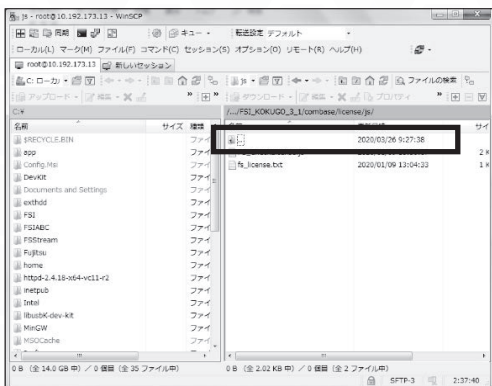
js - root@10.192.173.13 - WinSCP

キュー · 転送設定 デフォルト

ローカル(L) マーク(M) ファイル(F) コマンド(C) セッション(S) オプション(O) リモート(R) ヘルプ(H)

root@10.192.173.13 新しいセッション

C: ローカ

js

アップロード

ダウンロード

プロパティ

ファイルの検索

C:¥

/.../FSI_KOKUGO_3_1/combase/license/js/

| 名前 | サイズ | 種類 |
|---|---|---|
| $RECYCLE.BIN | | ファイ |
| app | | ファイ |
| Config.Msi | | ファイ |
| DevKit | | ファイ |
| Documents and Settings | | ファイ |
| exthdd | | ファイ |
| FSI | | ファイ |
| FSIABC | | ファイ |
| FSStream | | ファイ |
| Fujitsu | | ファイ |
| home | | ファイ |
| httpd-2.4.18-x64-vc11-r2 | | ファイ |
| inetpub | | ファイ |
| Intel | | ファイ |
| libusbK-dev-kit | | ファイ |
| MinGW | | ファイ |
| MSOCache | | ファイ |

| 名前 | | 更新日時 | サイ |
|---|---|---|---|
| .. | | 2020/03/26 9:27:38 | |
| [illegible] | | | 2 K |
| fs_license.txt | | 2020/01/09 13:04:33 | 1 K |

0 B (全 14.0 GB 中) / 0 個目 (全 35 ファイル中)

0 B (全 2.02 KB 中) / 0 個目 (全 2 ファイル中)

SFTP-3 2:37:40